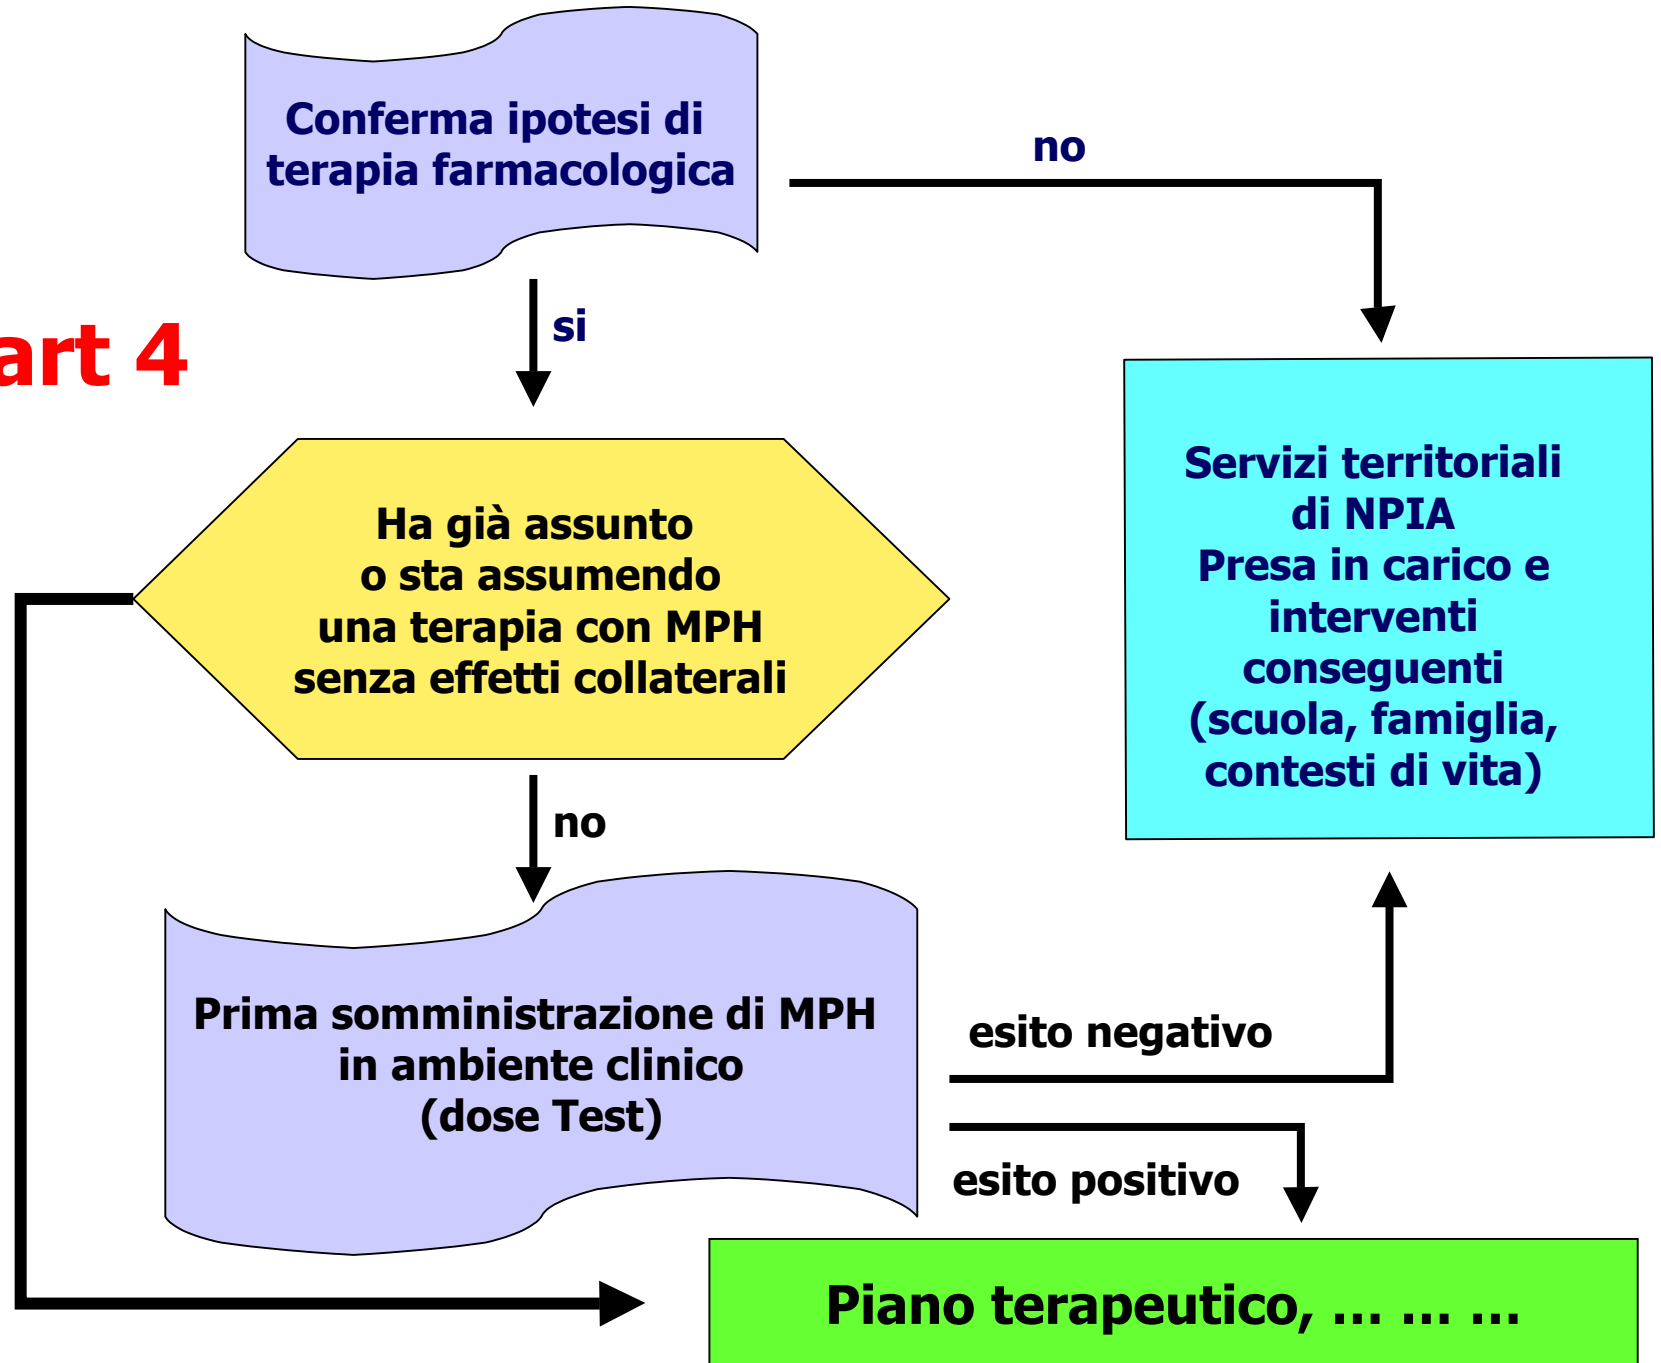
Conferma ipotesi di terapia farmacologica

no

si

art 4

Ha già assunto o sta assumendo una terapia con MPH senza effetti collaterali

Servizi territoriali di NPIA
Presa in carico e interventi conseguenti (scuola, famiglia, contesti di vita)

no

Prima somministrazione di MPH in ambiente clinico (dose Test)

esito negativo

esito positivo

Piano terapeutico, … … …